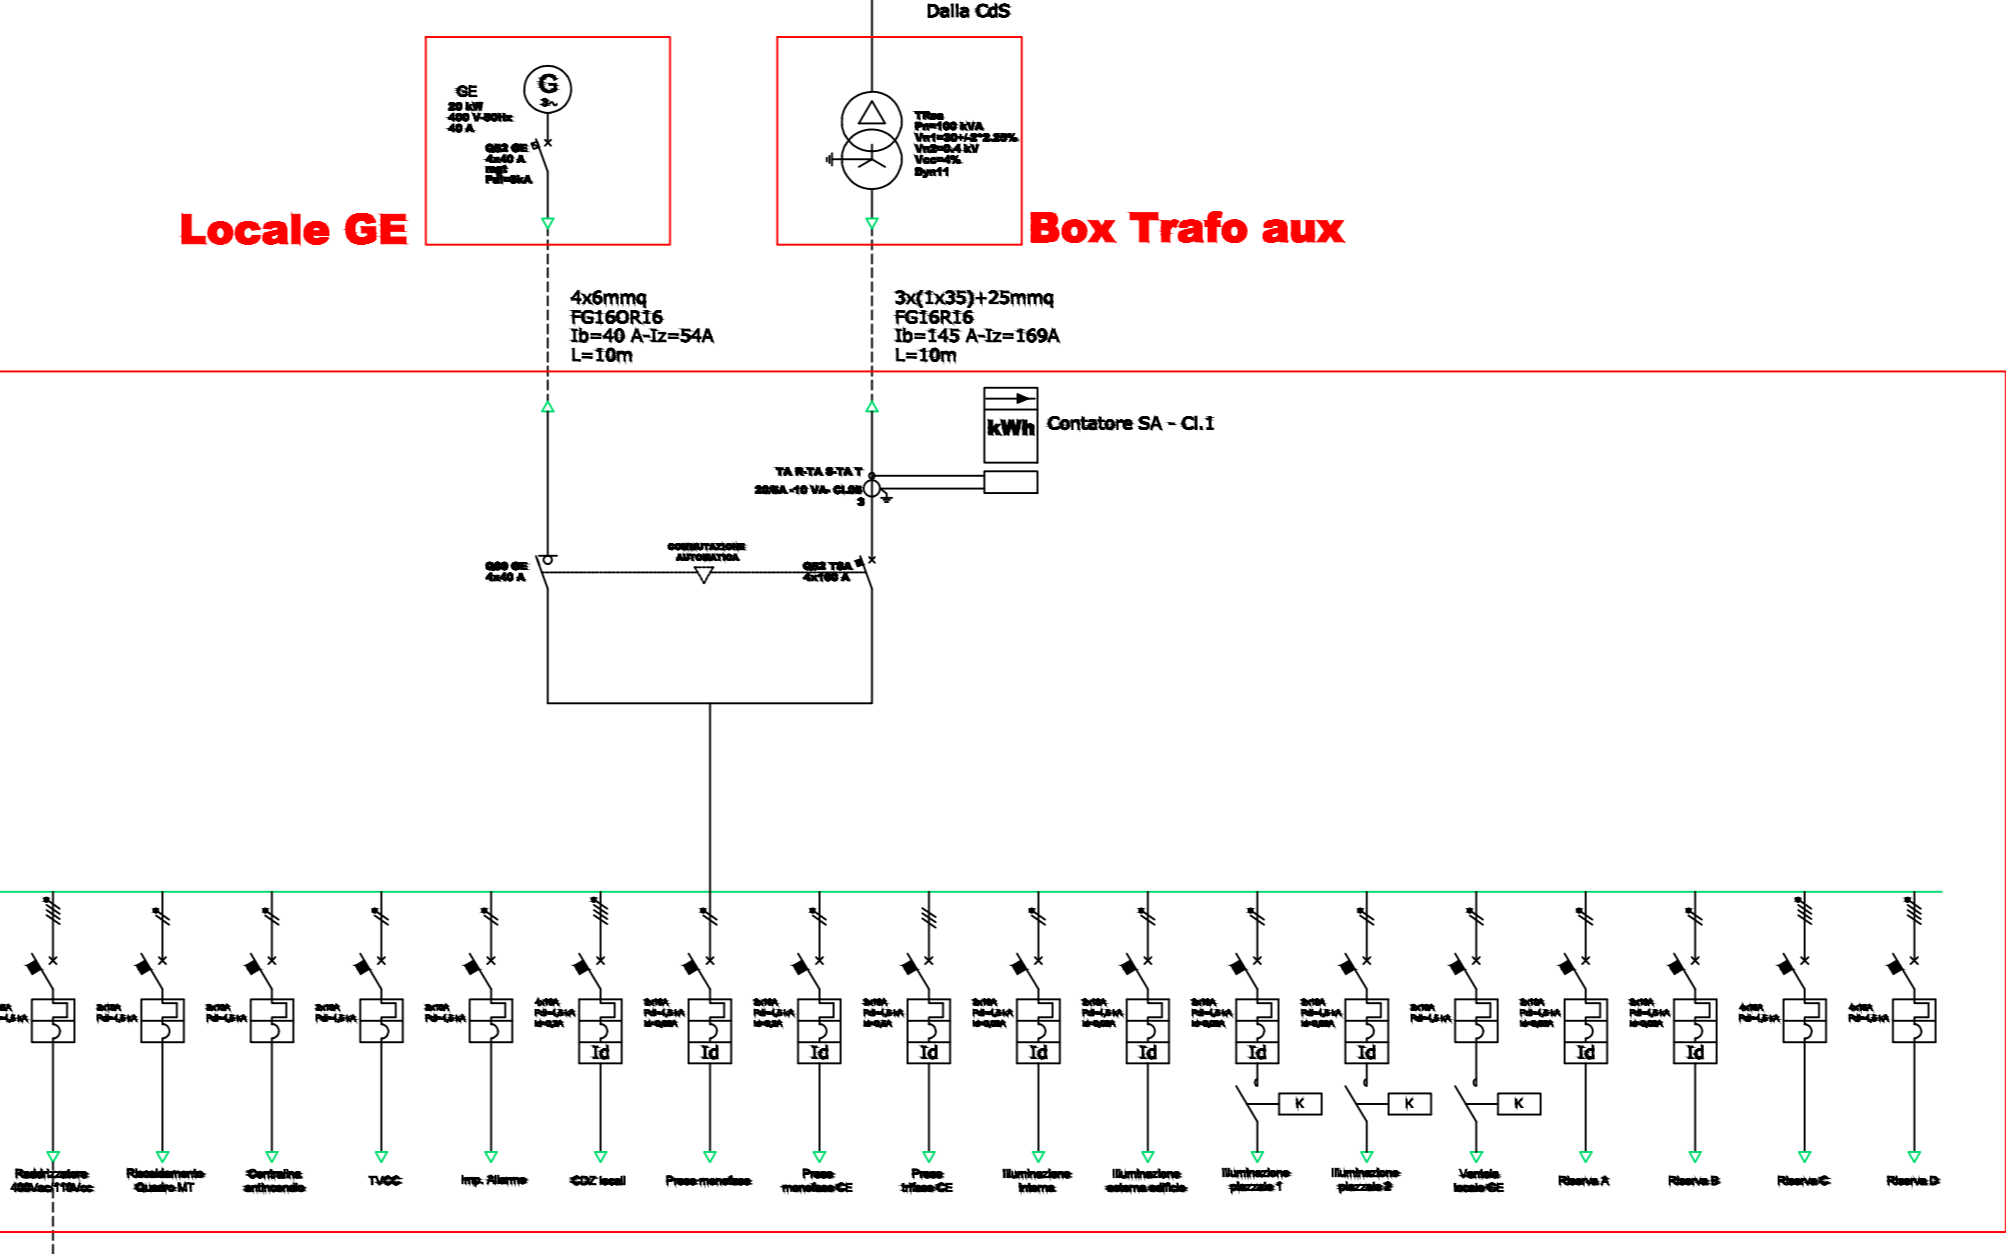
Dalla CdS

GE
20 kW
400 V-50Hz
40 A

QS2 GE
4x40 A
mgt
Pdi=6kA

TRsa
Pn=100 kVA
Vn1=20+/-2*2.25%
Vn2=0.4 kV
Vcc=4%
Dyn11

Locale GE

Box Trafo aux

4x6mmq
FG16OR16
Ib=40 A-Iz=54A
L=10m

3x(1x35)+25mmq
FG16R16
Ib=145 A-Iz=169A
L=10m

kWh

Contatore SA - Cl.1

TA R-TA S-TA T
200/5A -10 VA- Cl.0.5
3

QS0 GE
4x40 A

COMMUTAZIONE
AUTOMATICA

QS2 TSA
4x160 A

Id Id Id Id Id Id Id Id Id Id

K K K

Raddrizzatore 400Vac/110Vcc
Riscaldamento Quadro MT
Centralina antincendio
TVCC
Imp. Allarme
CDZ locali
Prese monofase
Prese monofase GE
Prese trifase GE
Illuminazione interna
Illuminazione esterna edificio
Illuminazione piazzale 1
Illuminazione piazzale 2
Ventola locale GE
Riserva A
Riserva B
Riserva C
Riserva D